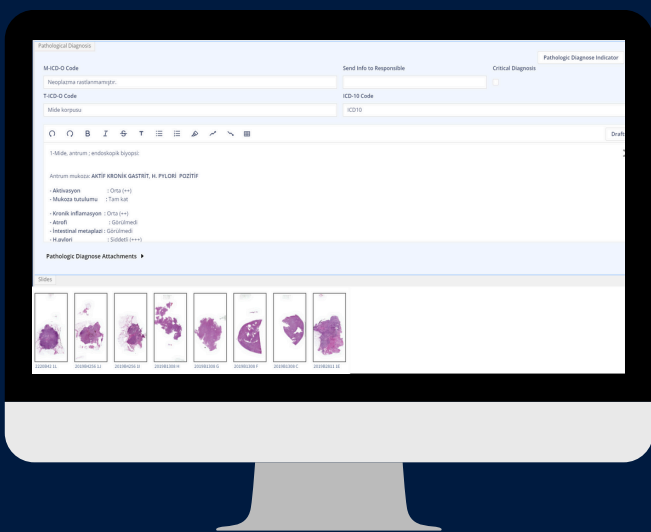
Pathological Diagnosis

Pathologic Diagnose Indicator

M-ICD-O Code

Send Info to Responsible

Critical Diagnosis

Neoplazma rastlanmamıştır.

T-ICD-O Code

ICD-10 Code

Mide korpusu

ICD10

Draft

1-Mide, antrum ; endoskopik biyopsi:

Antrum mukoza: AKTİF KRONİK GASTRİT, H. PYLORİ POZİTİF

- Aktivasyon : Orta (++)
- Mukoza tutulumu : Tam kat

- Kronik inflamasyon : Orta (++)
- Atrofi : Görülmedi
- İntestinal metaplazi : Görülmedi
- H.pylori : Şiddetli (+++)

Pathologic Diagnose Attachments ▶

Slides

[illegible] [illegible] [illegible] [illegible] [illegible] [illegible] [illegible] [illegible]